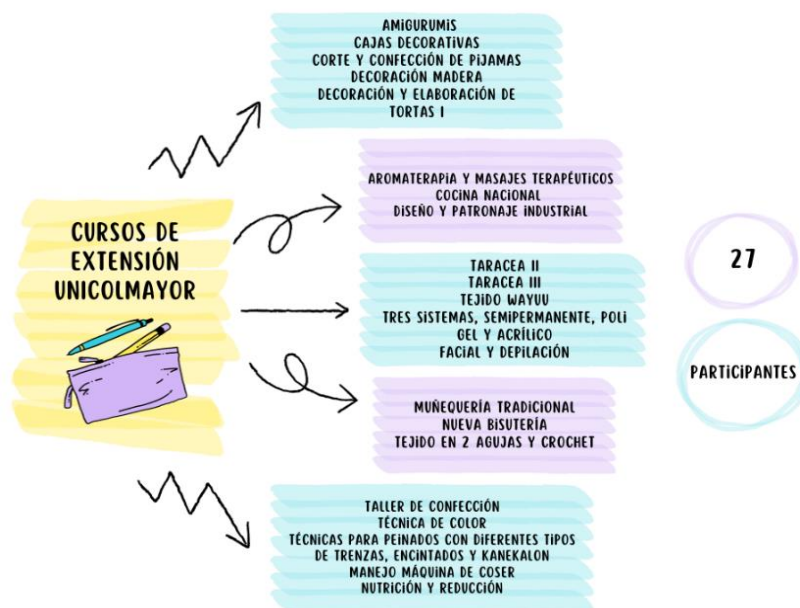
CURSOS DE EXTENSIÓN UNICOLMAYOR

AMIGURUMIS
CAJAS DECORATIVAS
CORTE Y CONFECCIÓN DE PIJAMAS
DECORACIÓN MADERA
DECORACIÓN Y ELABORACIÓN DE TORTAS I

AROMATERAPIA Y MASAJES TERAPÉUTICOS
COCINA NACIONAL
DISEÑO Y PATRONAJE INDUSTRIAL

TARACEA II
TARACEA III
TEJIDO WAYUU
TRES SISTEMAS, SEMIPERMANENTE, POLI GEL Y ACRÍLICO
FACIAL Y DEPILACIÓN

MUÑEQUERÍA TRADICIONAL
NUEVA BISUTERÍA
TEJIDO EN 2 AGUJAS Y CROCHET

TALLER DE CONFECCIÓN
TÉCNICA DE COLOR
TÉCNICAS PARA PEINADOS CON DIFERENTES TIPOS DE TRENZAS, ENCINTADOS Y KANEKALON
MANEJO MÁQUINA DE COSER
NUTRICIÓN Y REDUCCIÓN

27

PARTICIPANTES